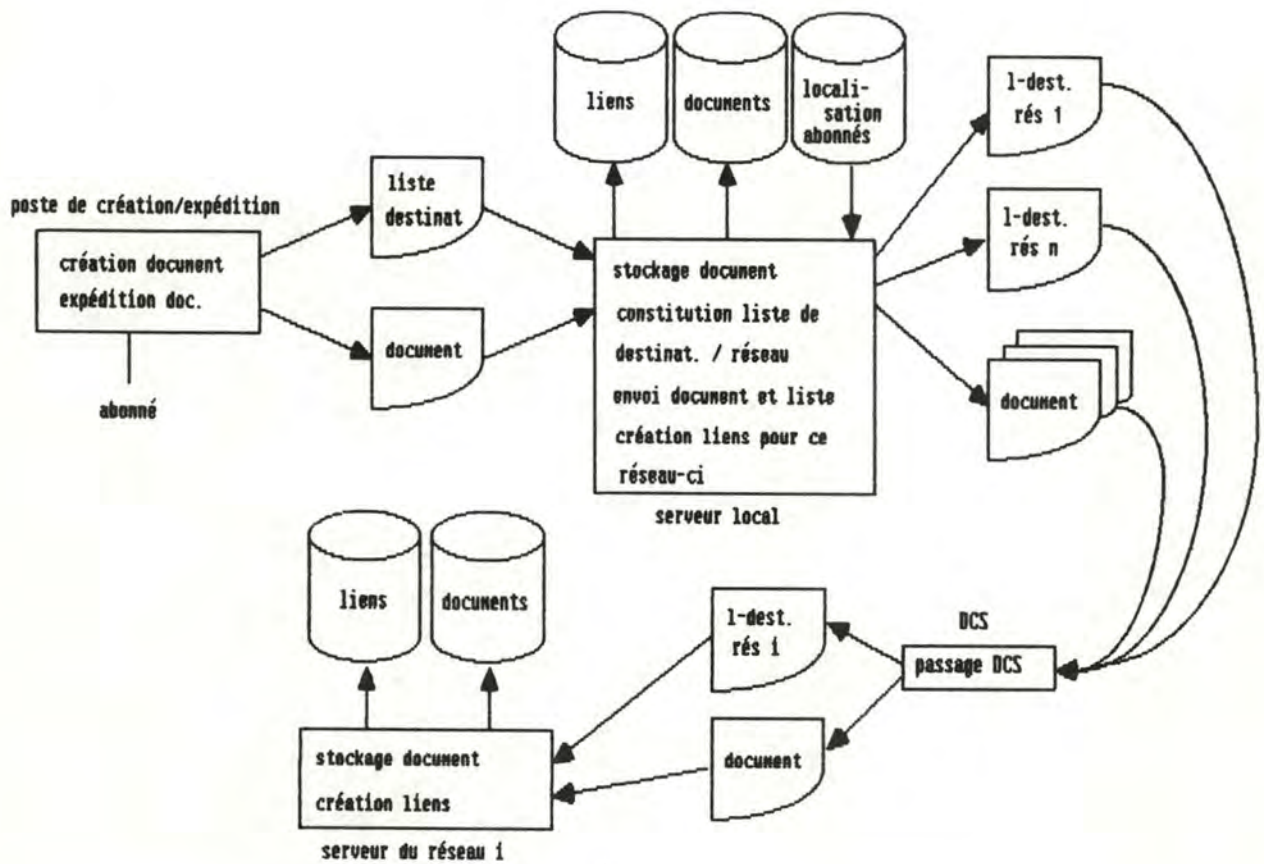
liens

documents

locali-
sation
abonnés

l-dest.
rés 1

poste de création/expédition

création document
expédition doc.

abonné

liste
destinat

document

stockage document
constitution liste de
destinat. / réseau
envoi document et liste
création liens pour ce
réseau-ci

serveur local

l-dest.
rés n

document

liens

documents

l-dest.
rés i

DCS

passage DCS

document

stockage document
création liens

serveur du réseau i